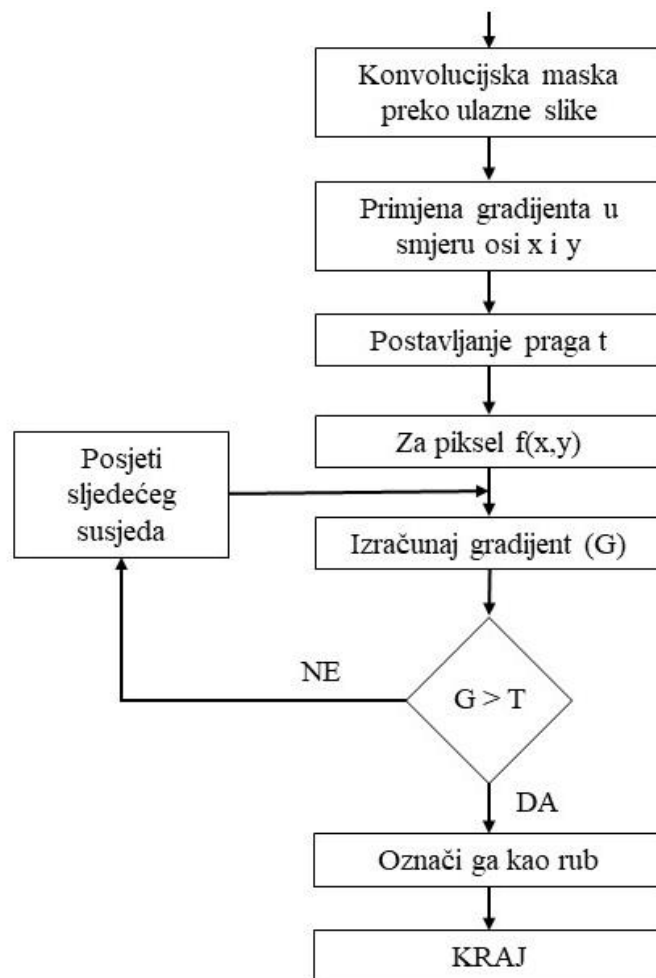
Konvolucijska maska preko ulazne slike

Primjena gradijenta u smjeru osi x i y

Postavljanje praga t

Za piksel f(x,y)

Posjeti sljedećeg susjeda

Izračunaj gradijent (G)

NE

G > T

DA

Označi ga kao rub

KRAJ